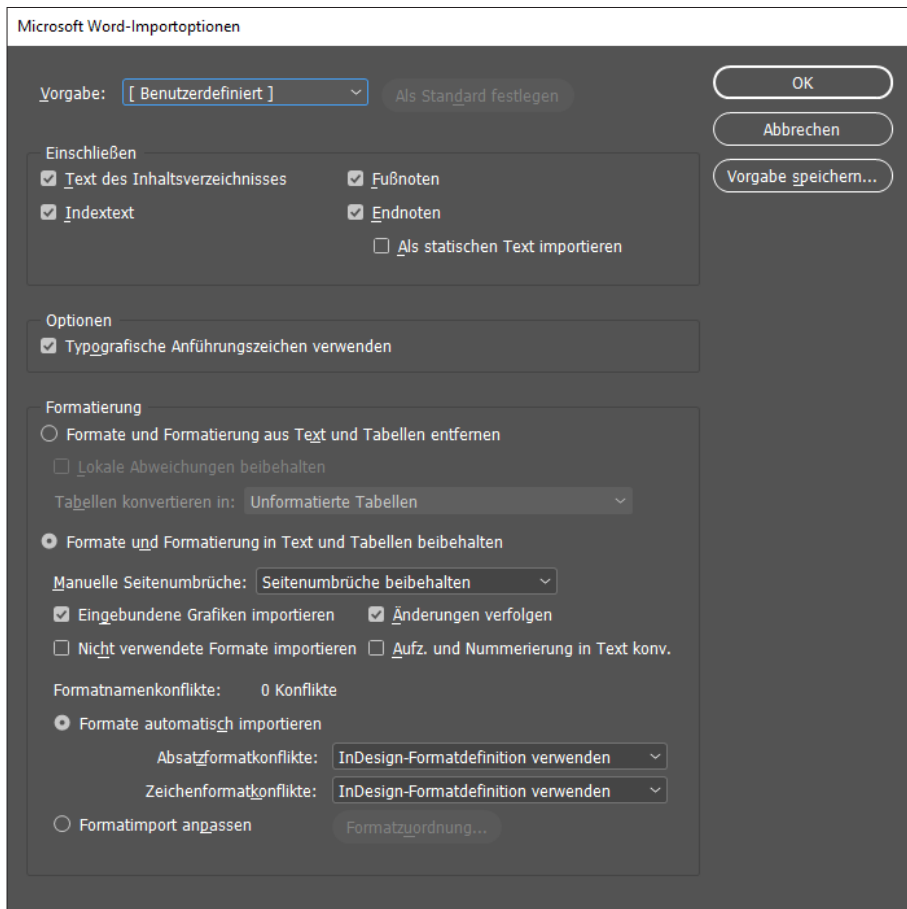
Microsoft Word-Importoptionen

Vorgabe: [ Benutzerdefiniert ]

Als Standard festlegen

OK

Abbrechen

Vorgabe speichern...

Einschließen

Text des Inhaltsverzeichnisses

Fußnoten

Indextext

Endnoten

Als statischen Text importieren

Optionen

Typografische Anführungszeichen verwenden

Formatierung

Formate und Formatierung aus Text und Tabellen entfernen

Lokale Abweichungen beibehalten

Tabellen konvertieren in: Unformatierte Tabellen

Formate und Formatierung in Text und Tabellen beibehalten

Manuelle Seitenumbrüche: Seitenumbrüche beibehalten

Eingebundene Grafiken importieren

Änderungen verfolgen

Nicht verwendete Formate importieren

Aufz. und Nummerierung in Text konv.

Formatnamenkonflikte: 0 Konflikte

Formate automatisch importieren

Absatzformatkonflikte: InDesign-Formatdefinition verwenden

Zeichenformatkonflikte: InDesign-Formatdefinition verwenden

Formatimport anpassen

Formatzuordnung...